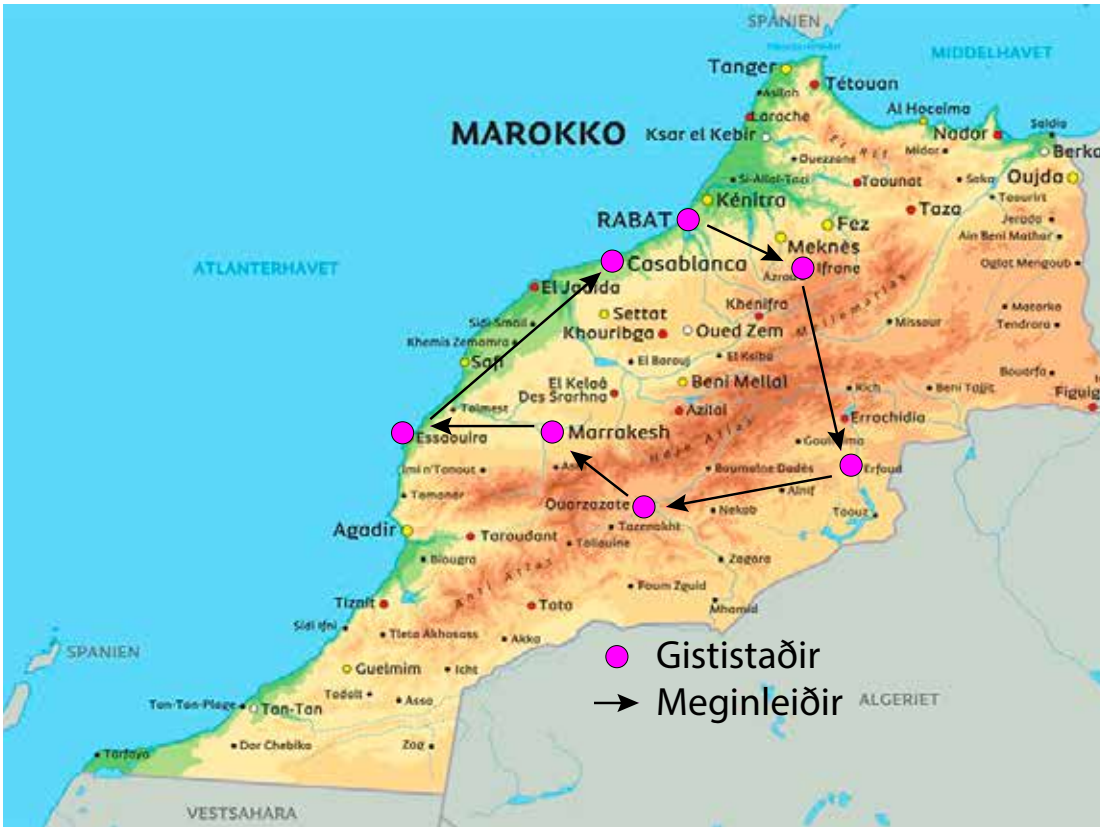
SPANIEN
MIDDELHAVET
Tanger
Asilah
Tétouan
Larache
Al Hoceima
Nador
Saidia
MAROKKO
Ksar el Kebir
Berka
Midar
Ouezzane
Oujda
Si-Allal-Tazi
Taounat
Saka
Kénitra
Taourirt
RABAT
Fez
Taza
Jerada
Meknès
Ain Beni Mathar
Azrou
Ifrane
ATLANTERHAVET
Casablanca
Oglat Mengoub
El Jadida
Khénifra
Settat
Sidi Smail
Khouribga
Oued Zem
Missour
Matarka
Khemis Zemamra
Tendrara
Safi
El Borouj
El Ksiba
El Kelaâ Des Srarhna
Beni Mellal
Bouarfa
Rich
Beni Tajjit
Figuig
Azilal
Tolmest
Errachidia
Essaouira
Marrakesh
Goulmima
Imi n'Tanout
Boumalne Dadès
Erfoud
Tamanar
Alnif
Ouarzazate
Nekob
Agadir
Taroudant
Taznakht
Taouz
Tallouine
Biougra
Zagora
Foum Zguid
Tiznit
Tata
Mhamid
Sidi Ifni
Tleta Akhsass
Akka
SPANIEN
Guelmim
Icht
Gististaðir
Meginleiðir
Tadalt
Asso
ALGERIET
Tan-Tan-Plage
Tan-Tan
Dar Chebika
Zag
Tarfaya
VESTSAHARA